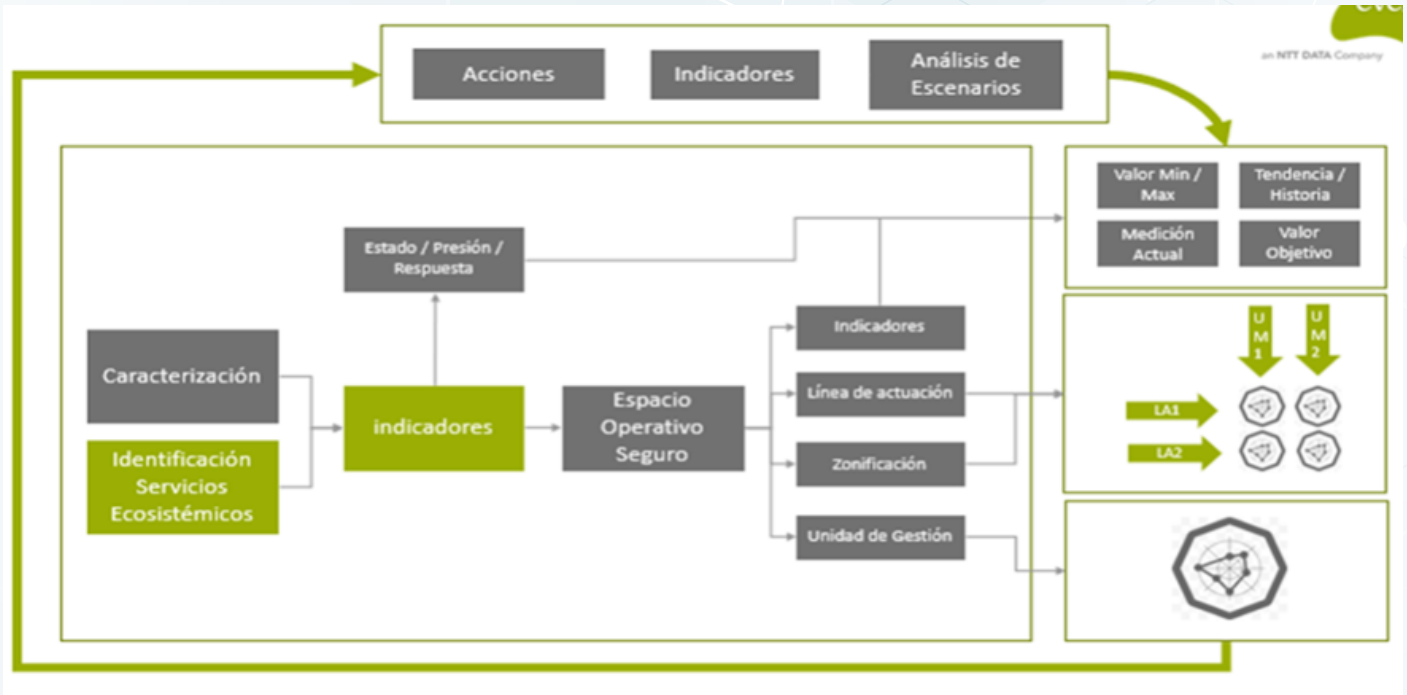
eve
an NTT DATA Company

Acciones
Indicadores
Análisis de Escenarios

Estado / Presión / Respuesta

Caracterización
Identificación Servicios Ecosistémicos
indicadores
Espacio Operativo Seguro
Indicadores
Línea de actuación
Zonificación
Unidad de Gestión

Valor Min / Max
Tendencia / Historia
Medición Actual
Valor Objetivo

UM1
UM2
LA1
LA2